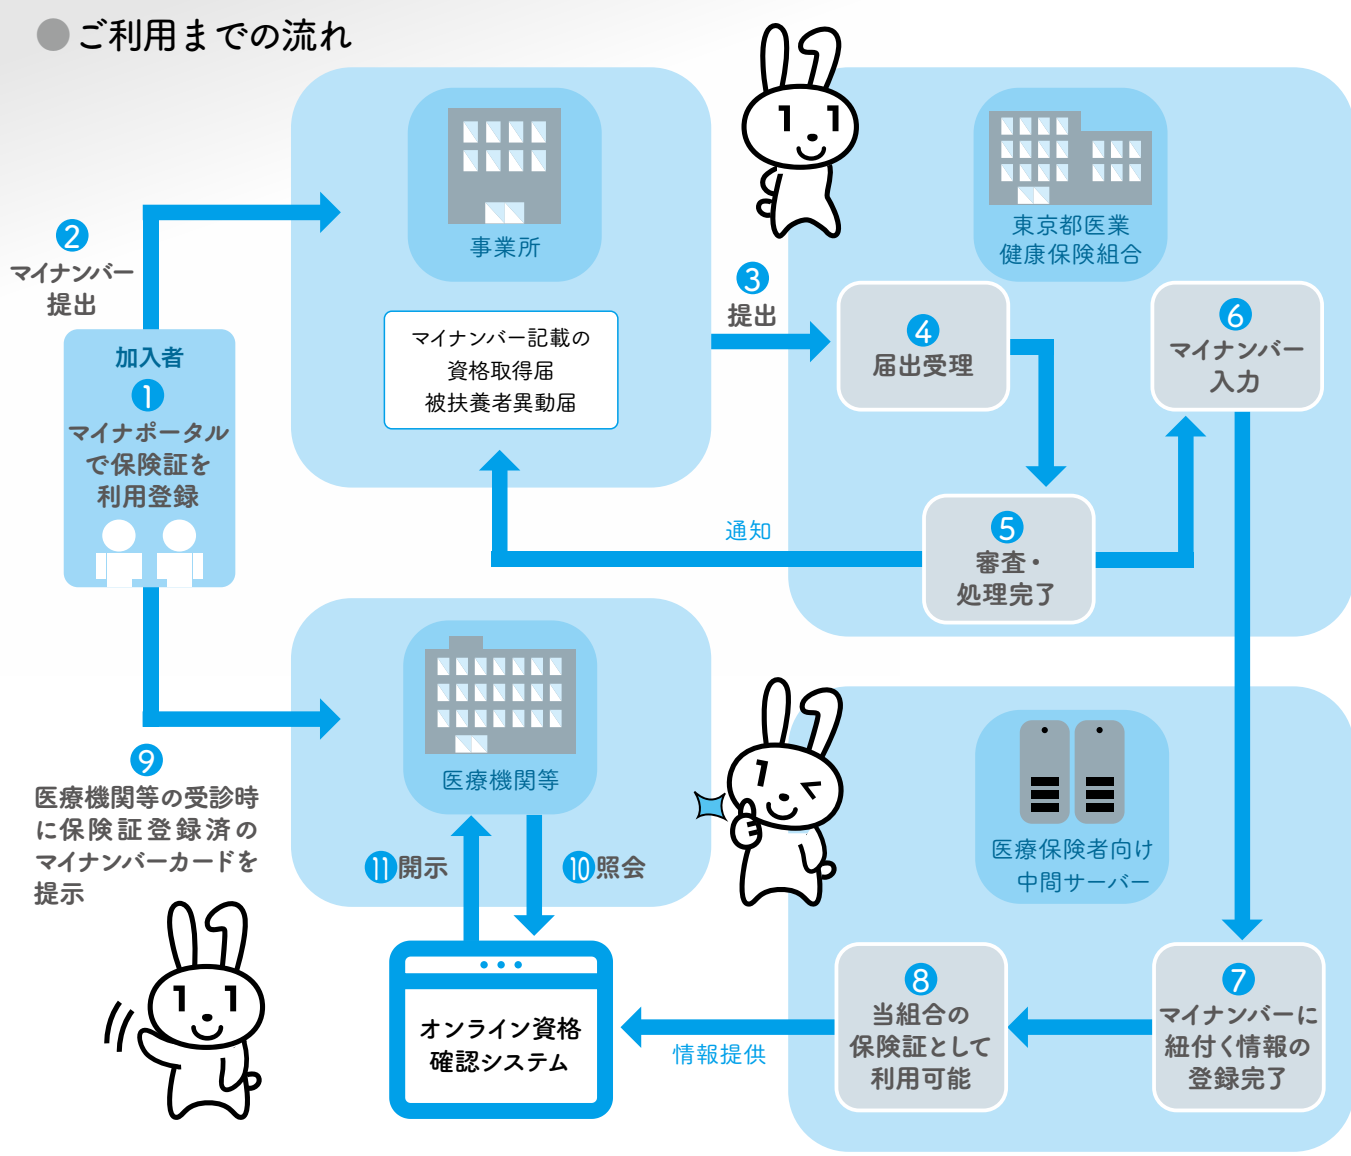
ご利用までの流れ

② マイナンバー提出

加入者
① マイナポータルで保険証を利用登録

事業所

マイナンバー記載の
資格取得届
被扶養者異動届

③ 提出

東京都医業
健康保険組合

④ 届出受理

⑥ マイナンバー入力

通知

⑤ 審査・処理完了

⑨ 医療機関等の受診時に保険証登録済のマイナンバーカードを提示

医療機関等

⑪開示

⑩照会

医療保険者向け
中間サーバー

オンライン資格確認システム

情報提供

⑧ 当組合の保険証として利用可能

⑦ マイナンバーに紐付く情報の登録完了